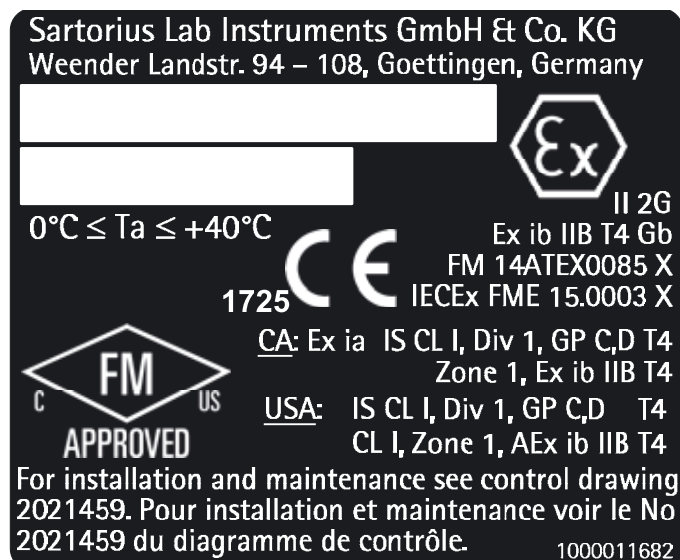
Sartorius Lab Instruments GmbH & Co. KG
Weender Landstr. 94 – 108, Goettingen, Germany

Ex

II 2G
$0°C \leq Ta \leq +40°C$
Ex ib IIB T4 Gb
FM 14ATEX0085 X
IECEx FME 15.0003 X
CE
1725

CA: Ex ia IS CL I, Div 1, GP C,D T4
Zone 1, Ex ib IIB T4

FM
C US
APPROVED

USA: IS CL I, Div 1, GP C,D T4
CL I, Zone 1, AEx ib IIB T4

For installation and maintenance see control drawing 2021459. Pour installation et maintenance voir le No 2021459 du diagramme de contrôle.

1000011682